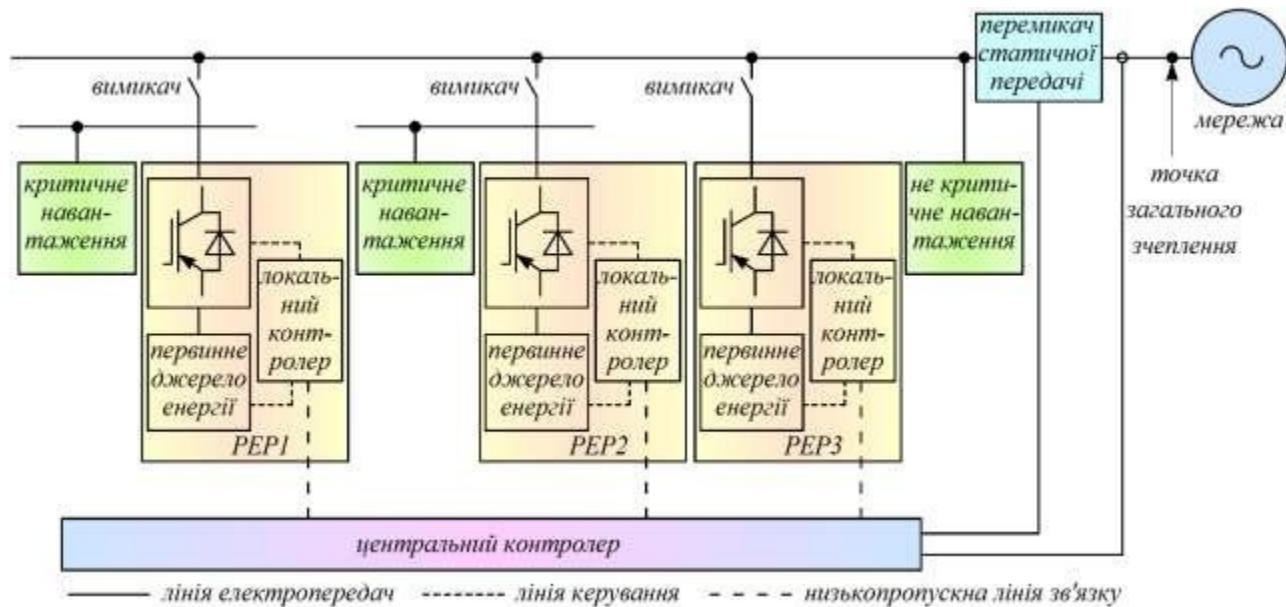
вимикач

вимикач

вимикач

перемикач статичної передачі

мережа

точка загального зчеплення

критичне навантаження

локальний контролер

первинне джерело енергії

РЕР1

критичне навантаження

локальний контролер

первинне джерело енергії

РЕР2

локальний контролер

первинне джерело енергії

РЕР3

не критичне навантаження

центральний контролер

лінія електропередач

лінія керування

низькопропускна лінія зв'язку